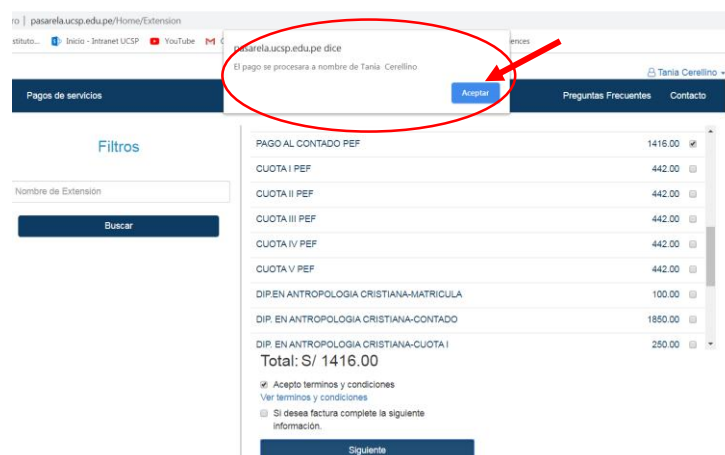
ro | pasarela.ucsp.edu.pe/Home/Extension

stituto... Inicio - Intranet UCSP YouTube M ences

pasarela.ucsp.edu.pe dice

El pago se procesara a nombre de Tania Cerellino

Aceptar

Tania Cerellino

Pagos de servicios

Preguntas Frecuentes Contacto

Filtros

Nombre de Extensión

Buscar

| | | |
|---|---|---|
| PAGO AL CONTADO PEF | 1416.00 | ☑ |
| CUOTA I PEF | 442.00 | ☐ |
| CUOTA II PEF | 442.00 | ☐ |
| CUOTA III PEF | 442.00 | ☐ |
| CUOTA IV PEF | 442.00 | ☐ |
| CUOTA V PEF | 442.00 | ☐ |
| DIP.EN ANTROPOLOGIA CRISTIANA-MATRICULA | 100.00 | ☐ |
| DIP. EN ANTROPOLOGIA CRISTIANA-CONTADO | 1850.00 | ☐ |
| DIP. EN ANTROPOLOGIA CRISTIANA-CUOTA I | 250.00 | ☐ |

Total: S/ 1416.00

☑ Acepto terminos y condiciones
Ver terminos y condiciones
☐ Si desea factura complete la siguiente información.

Siguiente